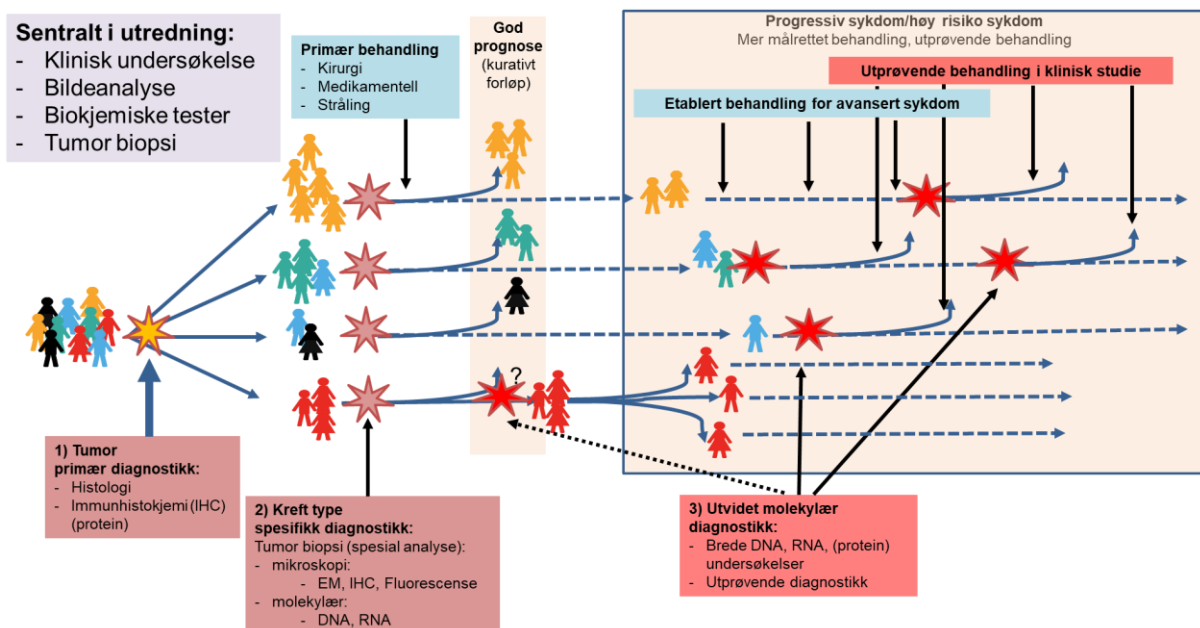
Sentralt i utredning:
- Klinisk undersøkelse
- Bildeanalyse
- Biokjemiske tester
- Tumor biopsi

Primær behandling
- Kirurgi
- Medikamentell
- Stråling

God prognose (kurativt forløp)

Progressiv sykdom/høy risiko sykdom
Mer målrettet behandling, utprøvende behandling

Utprøvende behandling i klinisk studie

Etablert behandling for avansert sykdom

?

1) Tumor primær diagnostikk:
- Histologi
- Immunhistokjemi (IHC) (protein)

2) Kreft type spesifikk diagnostikk:
Tumor biopsi (spesial analyse):
- mikroskopi:
- EM, IHC, Fluorescense
- molekylær:
- DNA, RNA

3) Utvidet molekylær diagnostikk:
- Brede DNA, RNA, (protein) undersøkelser
- Utprøvende diagnostikk